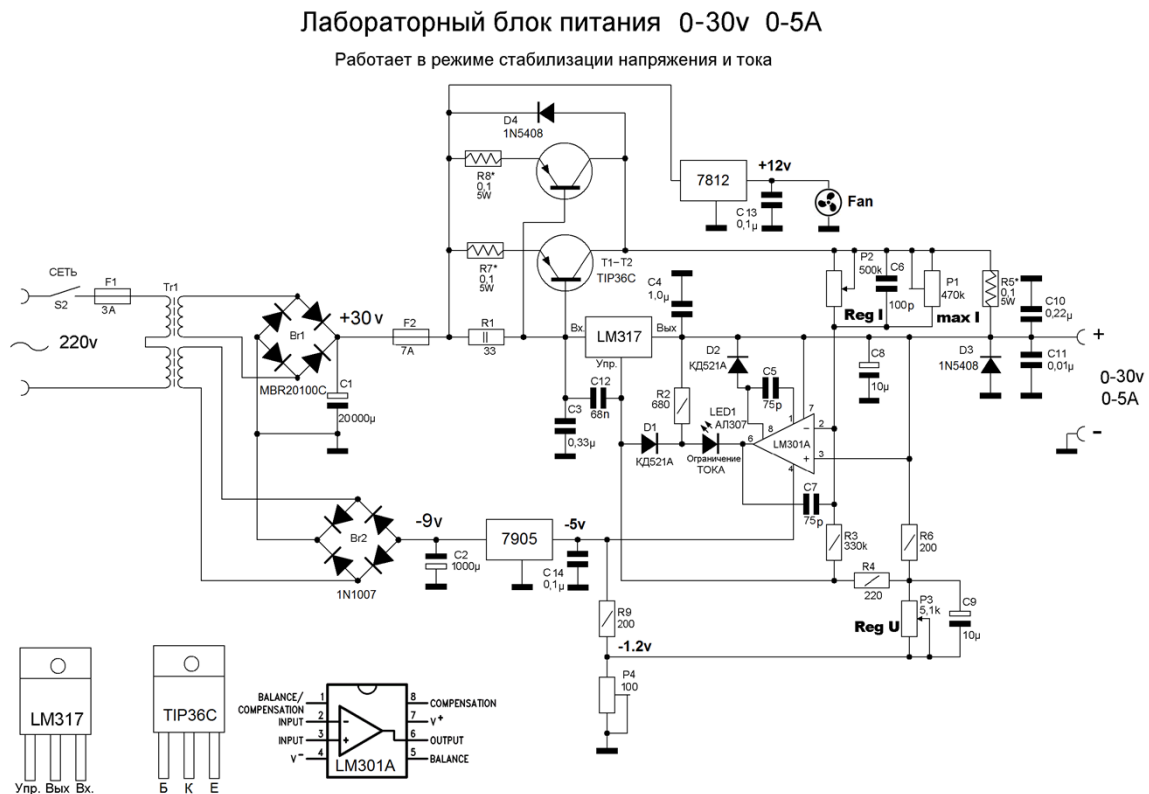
Лабораторный блок питания 0-30v 0-5A

Работает в режиме стабилизации напряжения и тока

D4
1N5408

R8*
0,1
5W

7812

+12v

C 13
0,1µ

Fan

R7*
0,1
5W

T1-T2
TIP36C

P2
500k

C6
100p

P1
470k

R5*
0,1
5W

C10
0,22µ

СЕТЬ

S2

F1
3A

Tr1

220v

Br1

+30 v

F2
7A

R1
33

C4
1,0µ

Вх.

LM317

Вых

Упр.

Reg I

max I

+

C8
10µ

D3
1N5408

C11
0,01µ

0-30v
0-5A

-

MBR20100C

C1
20000µ

C3
0,33µ

C12
68n

R2
680

D2
КД521А

C5
75p

D1
КД521А

LED1
АЛ307

Ограничение
ТОКА

8

1

7

2

6

3

4

LM301A

C7
75p

Br2

-9v

C2
1000µ

7905

-5v

C 14
0,1µ

R3
330k

R6
200

R4
220

P3
5,1k

C9
10µ

Reg U

1N1007

R9
200

-1.2v

P4
100

LM317

Упр. Вых Вх.

TIP36C

Б К Е

BALANCE/
COMPENSATION 1
INPUT 2
INPUT 3
V⁻ 4
8 COMPENSATION
7 V⁺
6 OUTPUT
5 BALANCE

LM301A